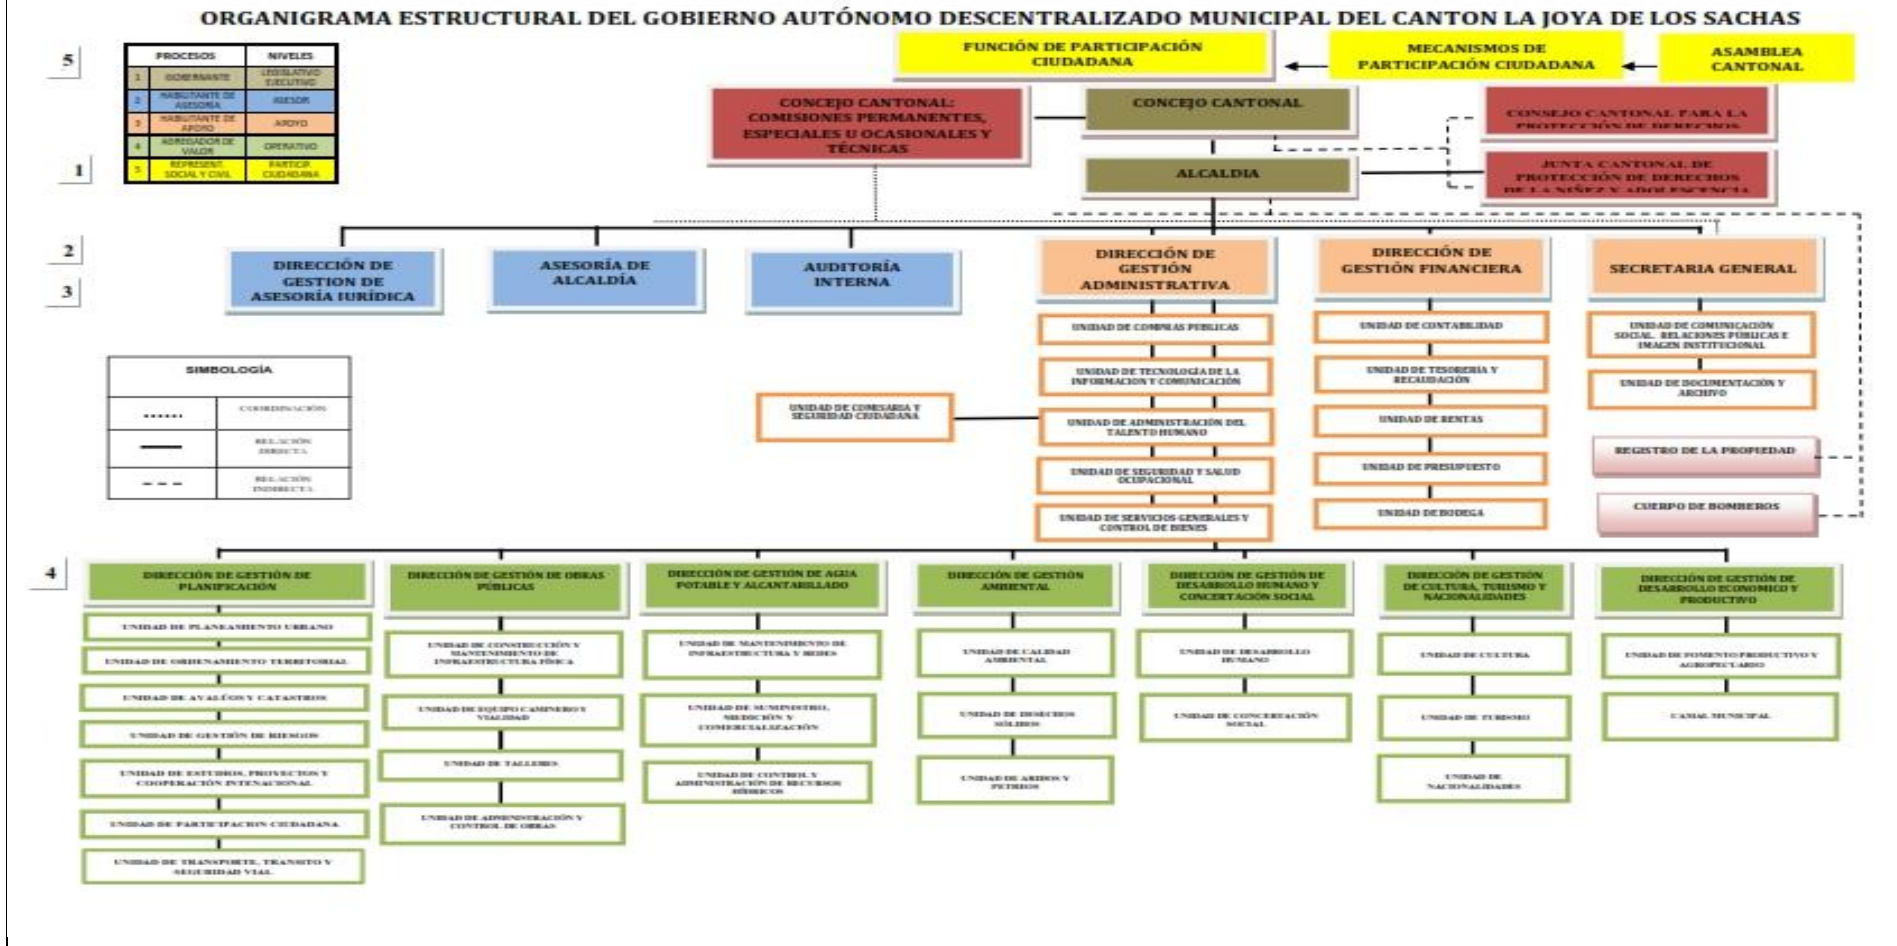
ORGANIGRAMA ESTRUCTURAL DEL GOBIERNO AUTÓNOMO DESCENTRALIZADO MUNICIPAL DEL CANTON LA JOYA DE LOS SACHAS

5

| PROCESOS | NIVELES |
|---|---|
| 1 GOBERNANTE | LEGISLATIVO EJECUTIVO |
| 2 HABILITANTE DE ASESORIA | ASESOR |
| 3 HABILITANTE DE APOYO | APOYO |
| 4 AGREGADOR DE VALOR | OPERATIVO |
| 5 REPRESENT. SOCIAL Y CIVIL | PARTICIP. CIUDADANA |

1
2
3
4

FUNCIÓN DE PARTICIPACIÓN CIUDADANA
MECANISMOS DE PARTICIPACIÓN CIUDADANA
ASAMBLEA CANTONAL

CONCEJO CANTONAL: COMISIONES PERMANENTES, ESPECIALES U OCASIONALES Y TÉCNICAS
CONCEJO CANTONAL
CONSEJO CANTONAL PARA LA PROTECCIÓN DE DERECHOS
ALCALDIA
JUNTA CANTONAL DE PROTECCIÓN DE DERECHOS DE LA NIÑEZ Y ADOLESCENCIA

DIRECCIÓN DE GESTION DE ASESORÍA JURÍDICA
ASESORÍA DE ALCALDÍA
AUDITORIA INTERNA
DIRECCIÓN DE GESTIÓN ADMINISTRATIVA
DIRECCIÓN DE GESTIÓN FINANCIERA
SECRETARIA GENERAL

UNIDAD DE COMPRAS PUBLICAS
UNIDAD DE TECNOLOGÍA DE LA INFORMACION Y COMUNICACIÓN
UNIDAD DE ADMINISTRACIÓN DEL TALENTO HUMANO
UNIDAD DE SEGURIDAD Y SALUD OCUPACIONAL
UNIDAD DE SERVICIOS GENERALES Y CONTROL DE BIENES
UNIDAD DE COMISARIA Y SEGURIDAD CIUDADANA

UNIDAD DE CONTABILIDAD
UNIDAD DE TESORERIA Y RECAUDACIÓN
UNIDAD DE RENTAS
UNIDAD DE PRESUPUESTO
UNIDAD DE BODEGA

UNIDAD DE COMUNICACIÓN SOCIAL, RELACIONES PUBLICAS E IMAGEN INSTITUCIONAL
UNIDAD DE DOCUMENTACIÓN Y ARCHIVO
REGISTRO DE LA PROPIEDAD
CUERPO DE BOMBEROS

SIMBOLOGÍA
COORDINACIÓN
RELACIÓN DIRECTA
RELACIÓN INDIRECTA

DIRECCIÓN DE GESTIÓN DE PLANIFICACIÓN
UNIDAD DE PLANEAMIENTO URBANO
UNIDAD DE ORDENAMIENTO TERRITORIAL
UNIDAD DE AVALÚOS Y CATASTROS
UNIDAD DE GESTIÓN DE RIESGOS
UNIDAD DE ESTUDIOS, PROYECTOS Y COOPERACIÓN INTERNACIONAL
UNIDAD DE PARTICIPACION CIUDADANA
UNIDAD DE TRANSPORTE, TRANSITO Y SEGURIDAD VIAL

DIRECCIÓN DE GESTIÓN DE OBRAS PÚBLICAS
UNIDAD DE CONSTRUCCIÓN Y MANTENIMIENTO DE INFRAESTRUCTURA FÍSICA
UNIDAD DE EQUIPO CAMINERO Y VIALIDAD
UNIDAD DE TALLERES
UNIDAD DE ADMINISTRACIÓN Y CONTROL DE OBRAS

DIRECCIÓN DE GESTIÓN DE AGUA POTABLE Y ALCANTARILLADO
UNIDAD DE MANTENIMIENTO DE INFRAESTRUCTURA Y REDES
UNIDAD DE SUMINISTRO, MEDICIÓN Y COMERCIALIZACIÓN
UNIDAD DE CONTROL Y ADMINISTRACIÓN DE RECURSOS HÍDRICOS

DIRECCIÓN DE GESTIÓN AMBIENTAL
UNIDAD DE CALIDAD AMBIENTAL
UNIDAD DE DESECHOS SÓLIDOS
UNIDAD DE ARIDOS Y PETREOS

DIRECCIÓN DE GESTIÓN DE DESARROLLO HUMANO Y CONCERTACIÓN SOCIAL
UNIDAD DE DESARROLLO HUMANO
UNIDAD DE CONCERTACIÓN SOCIAL

DIRECCIÓN DE GESTIÓN DE CULTURA, TURISMO Y NACIONALIDADES
UNIDAD DE CULTURA
UNIDAD DE TURISMO
UNIDAD DE NACIONALIDADES

DIRECCIÓN DE GESTIÓN DE DESARROLLO ECONOMICO Y PRODUCTIVO
UNIDAD DE FOMENTO PRODUCTIVO Y AGROPECUARIO
CANAL MUNICIPAL